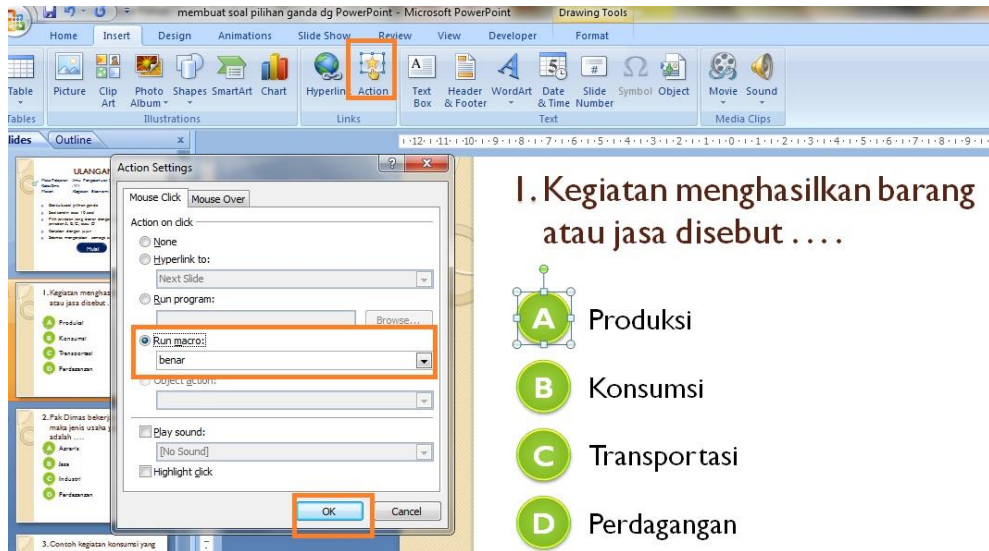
membuat soal pilihan ganda dg PowerPoint - Microsoft PowerPoint

Drawing Tools

Home Insert Design Animations Slide Show Review View Developer Format

Table Picture Clip Art Photo Album Shapes SmartArt Chart Hyperlink Action Text Box Header & Footer WordArt Date & Time Slide Number Symbol Object Movie Sound

Tables Illustrations Links Text Media Clips

Slides Outline

ULANGAN

Mulai

1. Kegiatan menghasilkan barang atau jasa disebut ....

A Produksi

B Konsumsi

C Transportasi

D Perdagangan

2. Pak Dimas bekerja ... maka jenis usaha ... adalah ....

A Agraris

B Jasa

C Industri

D Perdagangan

3. Contoh kegiatan konsumsi yang

Action Settings

Mouse Click Mouse Over

Action on click

None

Hyperlink to:

Next Slide

Run program:

Browse...

Run macro:

benar

Object action:

Play sound:

[No Sound]

Highlight click

OK Cancel

1. Kegiatan menghasilkan barang atau jasa disebut ....

A Produksi

B Konsumsi

C Transportasi

D Perdagangan